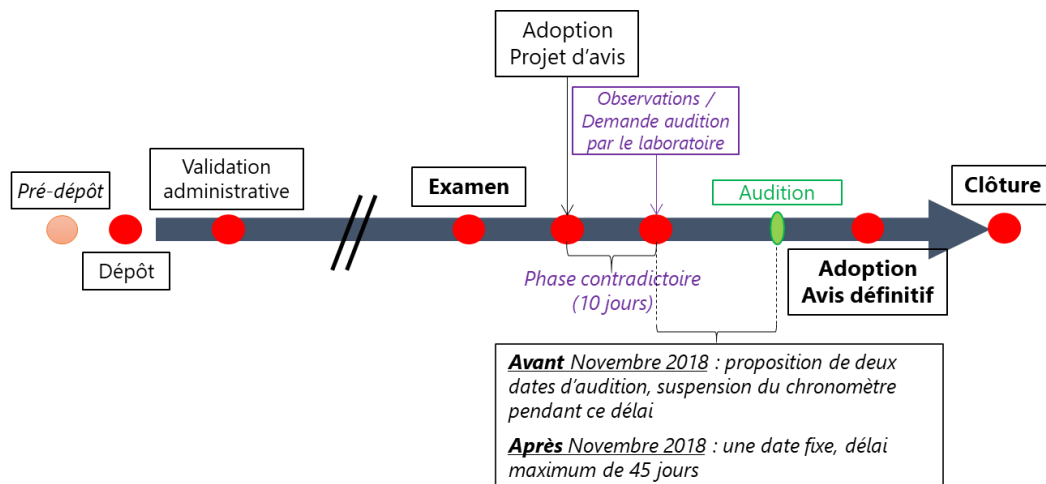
Adoption
Projet d'avis

Observations / Demande audition par le laboratoire

Pré-dépôt

Validation administrative

Examen

Audition

Clôture

Dépôt

Phase contradictoire (10 jours)

Adoption
Avis définitif

**Avant** Novembre 2018 : proposition de deux dates d'audition, suspension du chronomètre pendant ce délai

**Après** Novembre 2018 : une date fixe, délai maximum de 45 jours